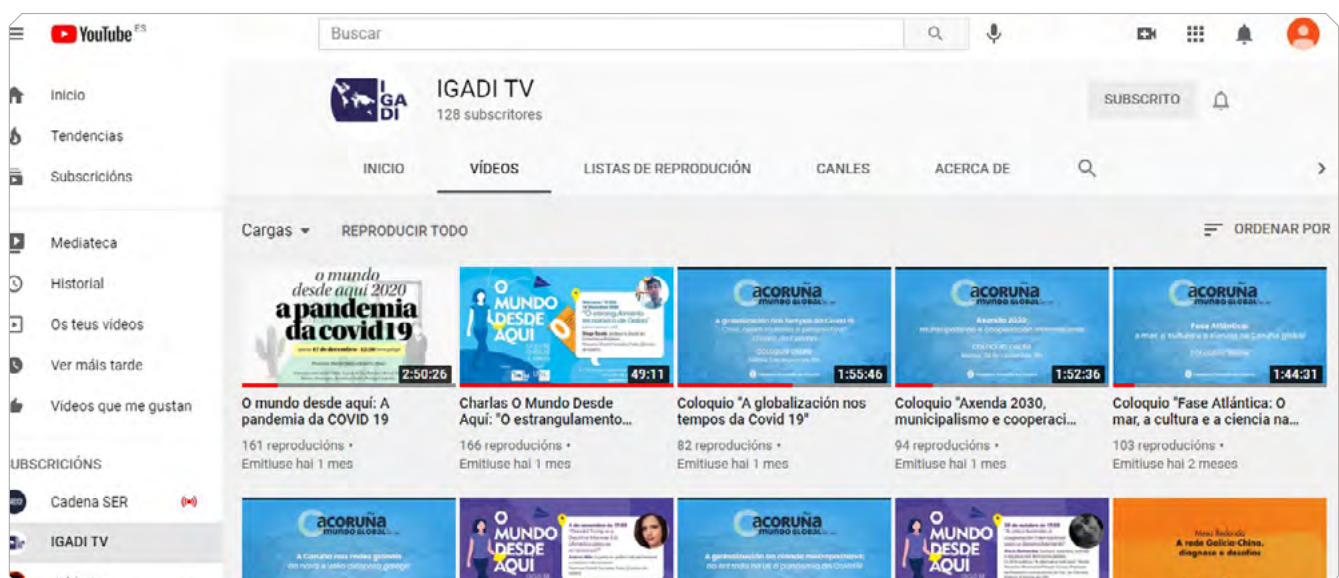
YouTube ES

Buscar

Inicio
Tendencias
Subscricións
Mediateca
Historial
Os teus vídeos
Ver máis tarde
Vídeos que me gustan
UBSCRICIÓNS
Cadena SER
IGADI TV

IGADI TV
128 subscritores

SUBSCRITO

INICIO
VÍDEOS
LISTAS DE REPRODUCIÓN
CANLES
ACERCA DE

Cargas
REPRODUCIR TODO
ORDENAR POR

o mundo desde aquí 2020 a pandemia da covid 19
2:50:26
O mundo desde aquí: A pandemia da COVID 19
161 reproducións • Emitiuse hai 1 mes

O MUNDO DESDE AQUÍ
"O estrangulamento..."
49:11
Charlas O Mundo Desde Aquí: "O estrangulamento...
166 reproducións • Emitiuse hai 1 mes

acoruña mundo global
1:55:46
Coloquio "A globalización nos tempos da Covid 19"
82 reproducións • Emitiuse hai 1 mes

acoruña mundo global
Axenda 2030
1:52:36
Coloquio "Axenda 2030, municipalismo e cooperaci...
94 reproducións • Emitiuse hai 1 mes

acoruña mundo global
Fase Atlántica:
1:44:31
Coloquio "Fase Atlántica: O mar, a cultura e a ciencia na...
103 reproducións • Emitiuse hai 2 meses

acoruña mundo global
O MUNDO DESDE AQUÍ
acoruña mundo global
O MUNDO DESDE AQUÍ
A rede Galicia-China, diagnose e desafíos